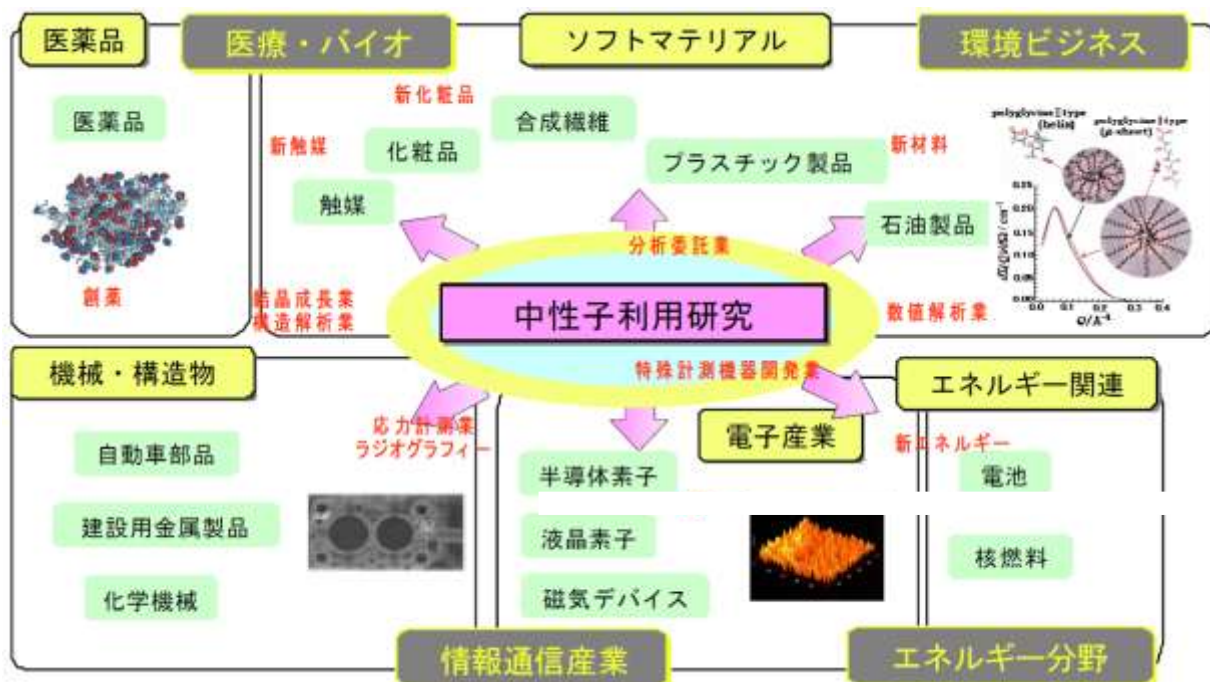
医薬品

医療・バイオ

ソフトマテリアル

環境ビジネス

医薬品

創薬

新化粧品

新触媒

化粧品

触媒

合成繊維

プラスチック製品

新材料

石油製品

polyglycine I type (helix)

polyglycine II type (β-sheet)

0.25
0.20
0.15
0.10
0.05
0.00

0.0 0.1 0.2 0.3 0.4

Q/Å⁻¹

分析委託業

結晶成長業
構造解析業

中性子利用研究

数値解析業

特殊計測機器開発業

機械・構造物

エネルギー関連

応力計測業
ラジオグラフィー

電子産業

新エネルギー

自動車部品

建設用金属製品

化学機械

半導体素子

液晶素子

磁気デバイス

電池

核燃料

情報通信産業

エネルギー分野